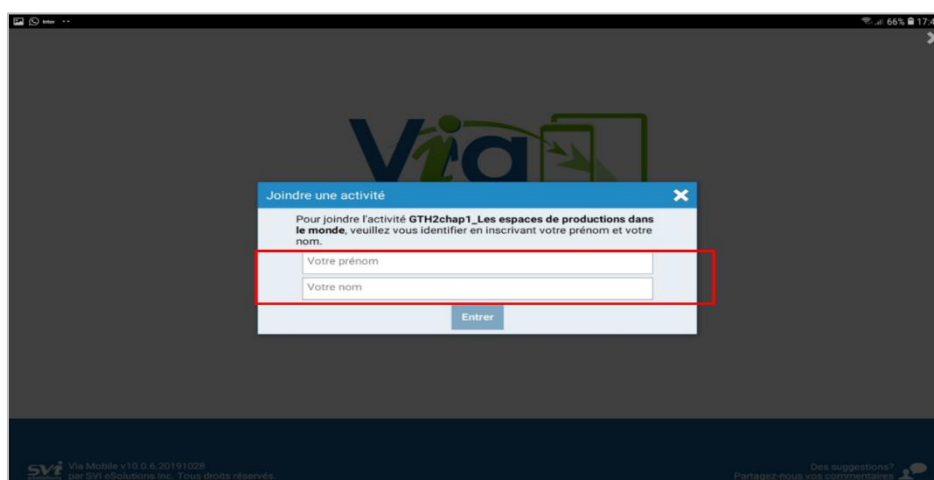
66% 17:4

Via

Joindre une activité

Pour joindre l'activité **GTH2chap1_Les espaces de productions dans le monde**, veuillez vous identifier en inscrivant votre prénom et votre nom.

Votre prénom

Votre nom

Entrer

SVi Via Mobile v10.0.6.20191028 par SVI eSolutions Inc. Tous droits réservés.

Des suggestions? Partagez-nous vos commentaires